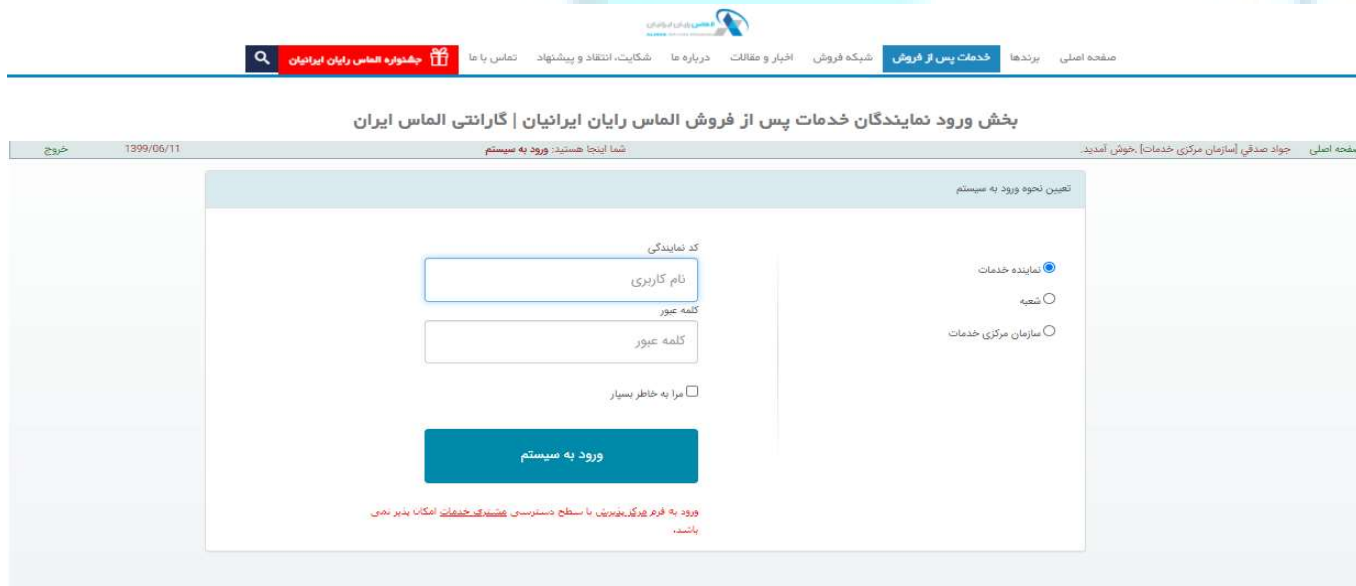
الماس رایان ایرانیان

صفحه اصلی برندها خدمات پس از فروش شبکه فروش اخبار و مقالات درباره ما شکایت، انتقاد و پیشنهاد تماس با ما جشنواره الماس رایان ایرانیان

بخش ورود نمایندگان خدمات پس از فروش الماس رایان ایرانیان | گارانتی الماس ایران

صفحه اصلی جواد صدقی [سازمان مرکزی خدمات] ،خوش آمدید. شما اینجا هستید: ورود به سیستم 1399/06/11 خروج

تعیین نحوه ورود به سیستم

نماینده خدمات
شعبه
سازمان مرکزی خدمات

کد نمایندگی
نام کاربری
کلمه عبور
کلمه عبور

مرا به خاطر بسپار

ورود به سیستم

ورود به فرم مرکز پذیرش با سطح دسترسی مشتری خدمات امکان پذیر نمی باشد.